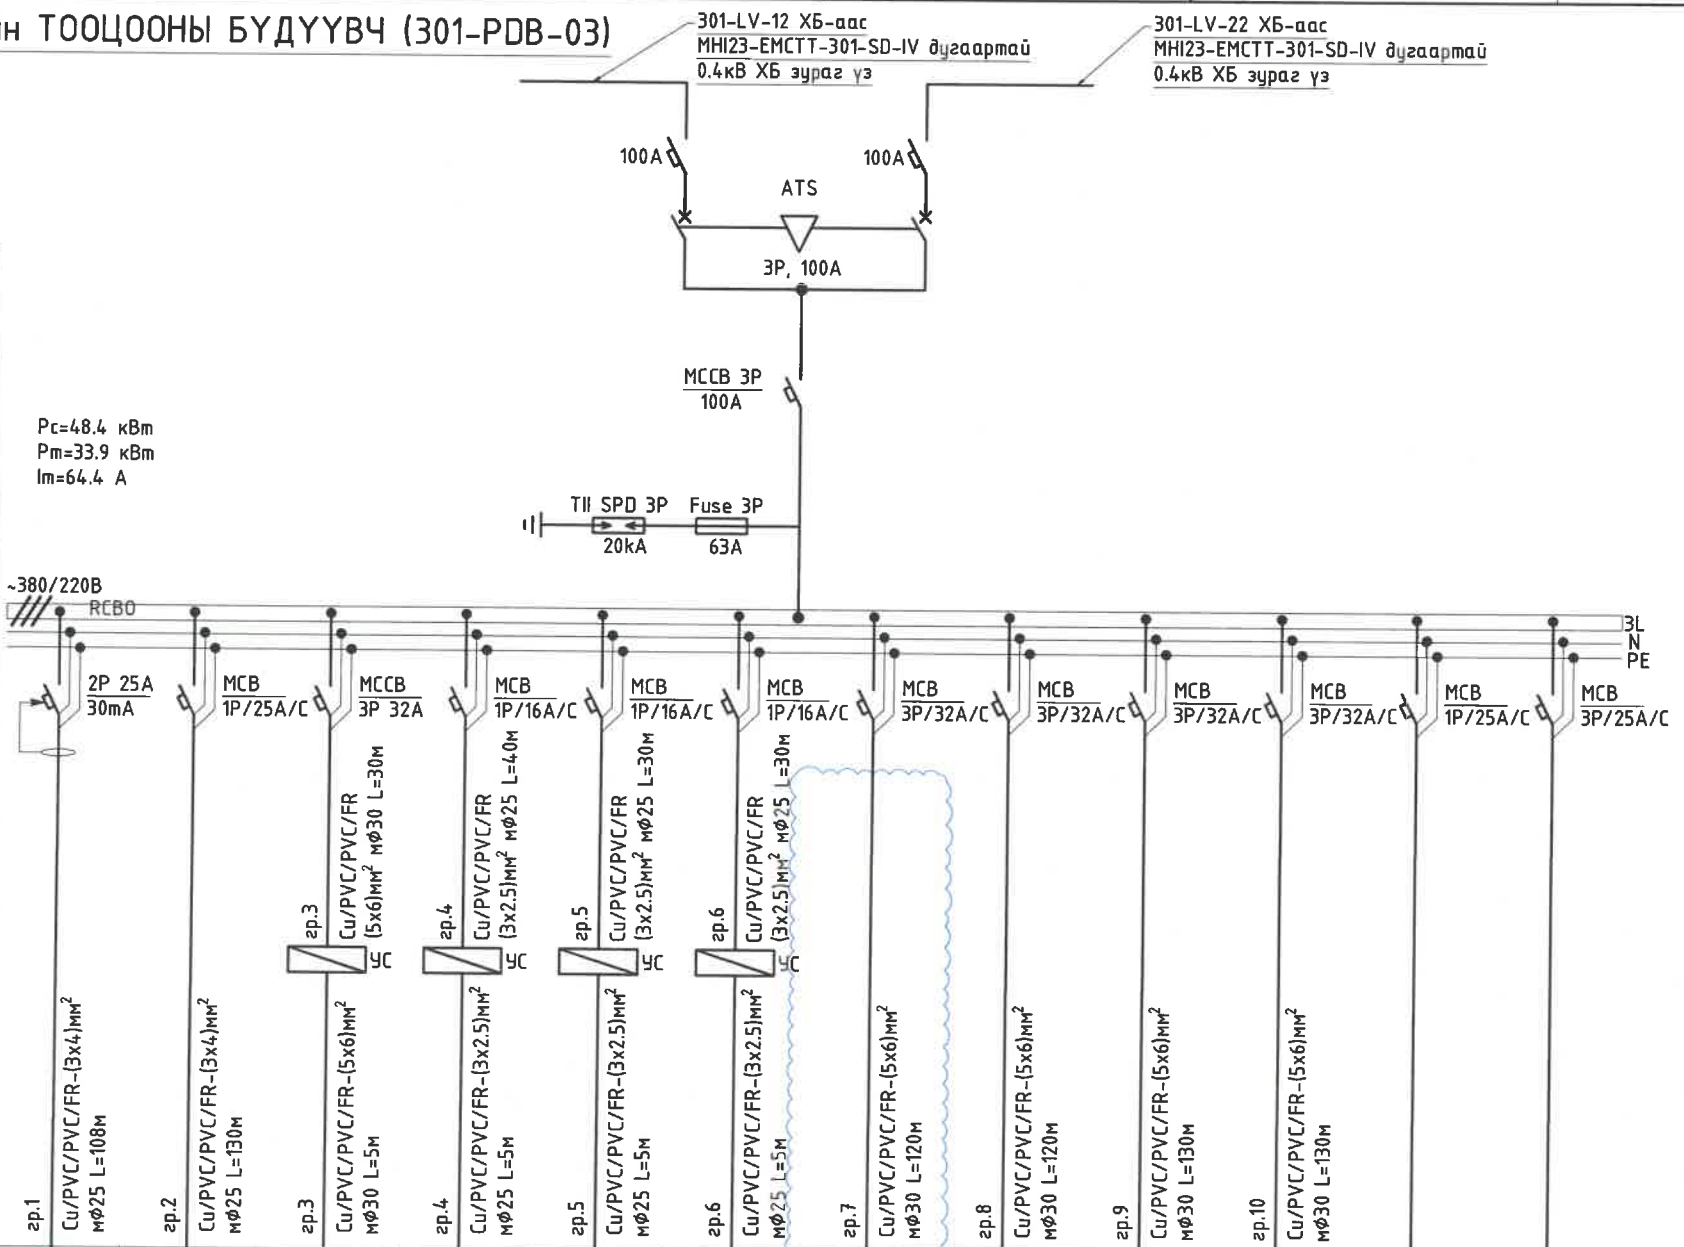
н ТООЦООНЫ БУДУУВЧ (301-PDB-03)

301-LV-12 ХБ-аас
MHI23-EMCTT-301-SD-IV дугаартай
0.4кВ ХБ зураг үз

301-LV-22 ХБ-аас
MHI23-EMCTT-301-SD-IV дугаартай
0.4кВ ХБ зураг үз

100A
100A
ATS
3P, 100A

MCCB 3P
100A

Pc=48.4 кВт
Pm=33.9 кВт
Im=64.4 A

TII SPD 3P
20kA
Fuse 3P
63A

~380/220В
RCBO
3L
N
PE

2P 25A
30mA

MCB
1P/25A/C

MCCB
3P 32A

MCB
1P/16A/C

MCB
1P/16A/C

MCB
1P/16A/C

MCB
3P/32A/C

MCB
3P/32A/C

MCB
3P/32A/C

MCB
3P/32A/C

MCB
1P/25A/C

MCB
3P/25A/C

гр.3
Cu/PVC/PVC/FR
(5x6)мм$^2$ мØ30 L=30м
УС

гр.4
Cu/PVC/PVC/FR
(3x2.5)мм$^2$ мØ25 L=40м
УС

гр.5
Cu/PVC/PVC/FR
(3x2.5)мм$^2$ мØ25 L=30м
УС

гр.6
Cu/PVC/PVC/FR
(3x2.5)мм$^2$ мØ25 L=30м
УС

гр.1
Cu/PVC/PVC/FR-(3x4)мм$^2$
мØ25 L=108м

гр.2
Cu/PVC/PVC/FR-(3x4)мм$^2$
мØ25 L=130м

гр.3
Cu/PVC/PVC/FR-(5x6)мм$^2$
мØ30 L=5м

гр.4
Cu/PVC/PVC/FR-(3x2.5)мм$^2$
мØ25 L=5м

гр.5
Cu/PVC/PVC/FR-(3x2.5)мм$^2$
мØ25 L=5м

гр.6
Cu/PVC/PVC/FR-(3x2.5)мм$^2$
мØ25 L=5м

гр.7
Cu/PVC/PVC/FR-(5x6)мм$^2$
мØ30 L=120м

гр.8
Cu/PVC/PVC/FR-(5x6)мм$^2$
мØ30 L=120м

гр.9
Cu/PVC/PVC/FR-(5x6)мм$^2$
мØ30 L=130м

гр.10
Cu/PVC/PVC/FR-(5x6)мм$^2$
мØ30 L=130м